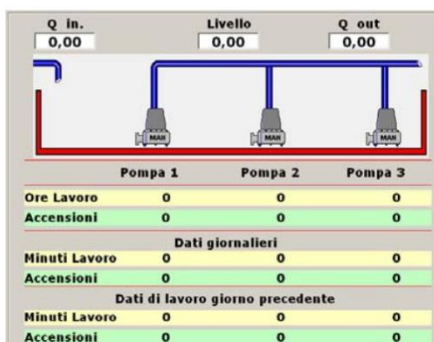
Q in.
0,00

Livello
0,00

Q out
0,00

MAN

MAN

MAN

| | Pompa 1 | Pompa 2 | Pompa 3 |
|---|---|---|---|
| Ore Lavoro | 0 | 0 | 0 |
| Accensioni | 0 | 0 | 0 |

Dati giornalieri

| | | | |
|---|---|---|---|
| Minuti Lavoro | 0 | 0 | 0 |
| Accensioni | 0 | 0 | 0 |

Dati di lavoro giorno precedente

| | | | |
|---|---|---|---|
| Minuti Lavoro | 0 | 0 | 0 |
| Accensioni | 0 | 0 | 0 |